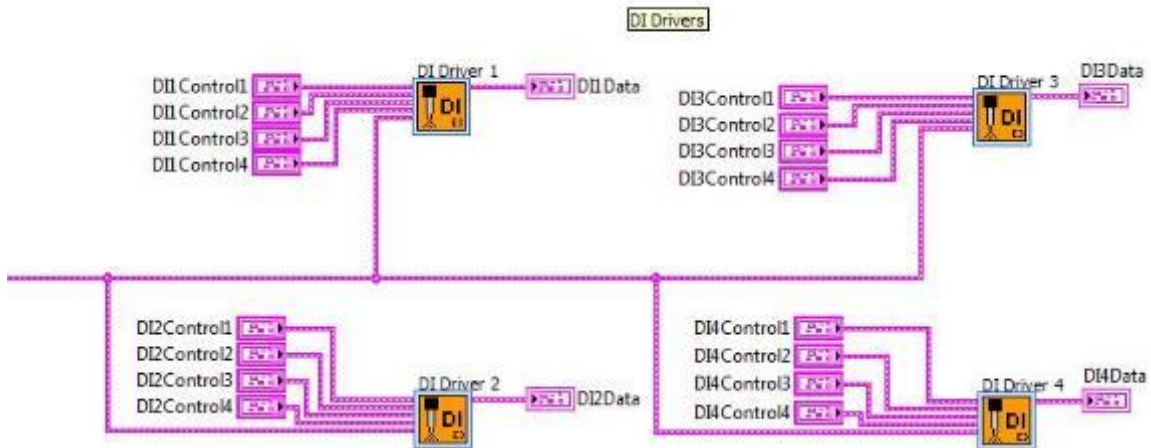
DI Drivers

DI1Control1
DI1Control2
DI1Control3
DI1Control4
DI Driver 1
DI
DI1Data

DI3Control1
DI3Control2
DI3Control3
DI3Control4
DI Driver 3
DI
DI3Data

DI2Control1
DI2Control2
DI2Control3
DI2Control4
DI Driver 2
DI
DI2Data

DI4Control1
DI4Control2
DI4Control3
DI4Control4
DI Driver 4
DI
DI4Data